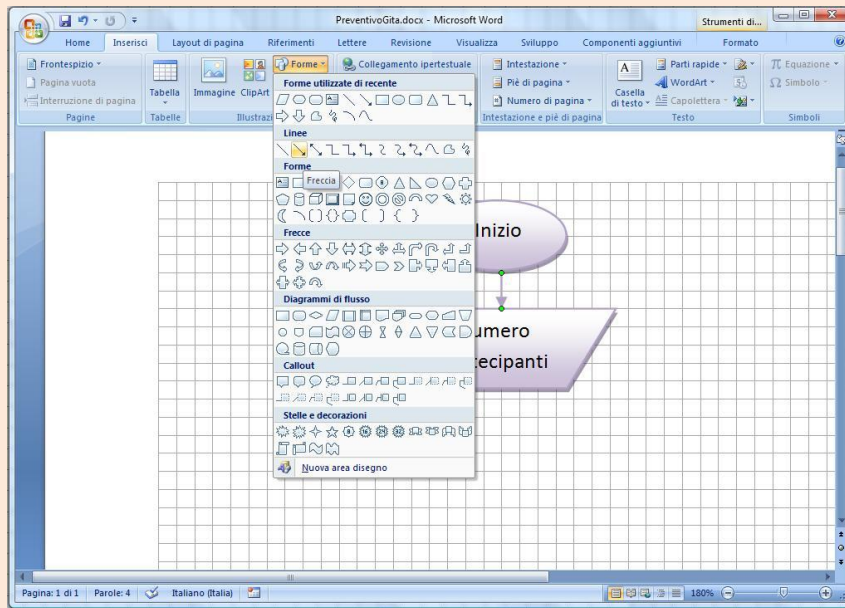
PreventivoGita.docx - Microsoft Word

Strumenti di...

Home Inserisci Layout di pagina Riferimenti Lettere Revisione Visualizza Sviluppo Componenti aggiuntivi Formato

Frontespizio
Pagina vuota
Interruzione di pagina
Pagine

Tabella
Tabelle

Immagine ClipArt
Illustrazi

Forme

Collegamento ipertestuale

Intestazione
Piè di pagina
Numero di pagina
Intestazione e piè di pagina

Casella di testo
Parti rapide
WordArt
Capolettera
Testo

Equazione
Simbolo
Simboli

Forme utilizzate di recente

Linee

Forme

Freccia

Frecce

Diagrammi di flusso

Callout

Stelle e decorazioni

Nuova area disegno

Inizio

umero

tecipanti

Pagina: 1 di 1 Parole: 4 Italiano (Italia) 180%